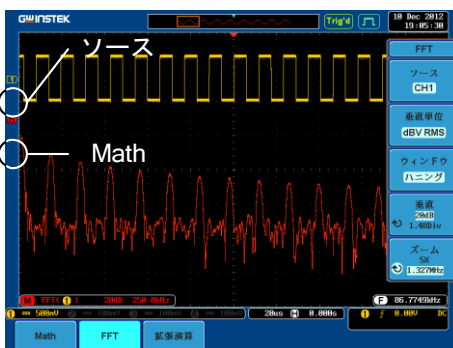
GWINSTEK

Trig'd

10 Dec 2012
19:05:38

ソース

Math

FFT

ソース
CH1

垂直単位
dBV RMS

ウィンドウ
ハニング

垂直
20dB
1.48Div

ズーム
5X
1.327MHz

FFT
20dB 250.0Hz

86.7749kHz

500mV

20us

0.000s

0.00V

DC

Math

FFT

拡張演算